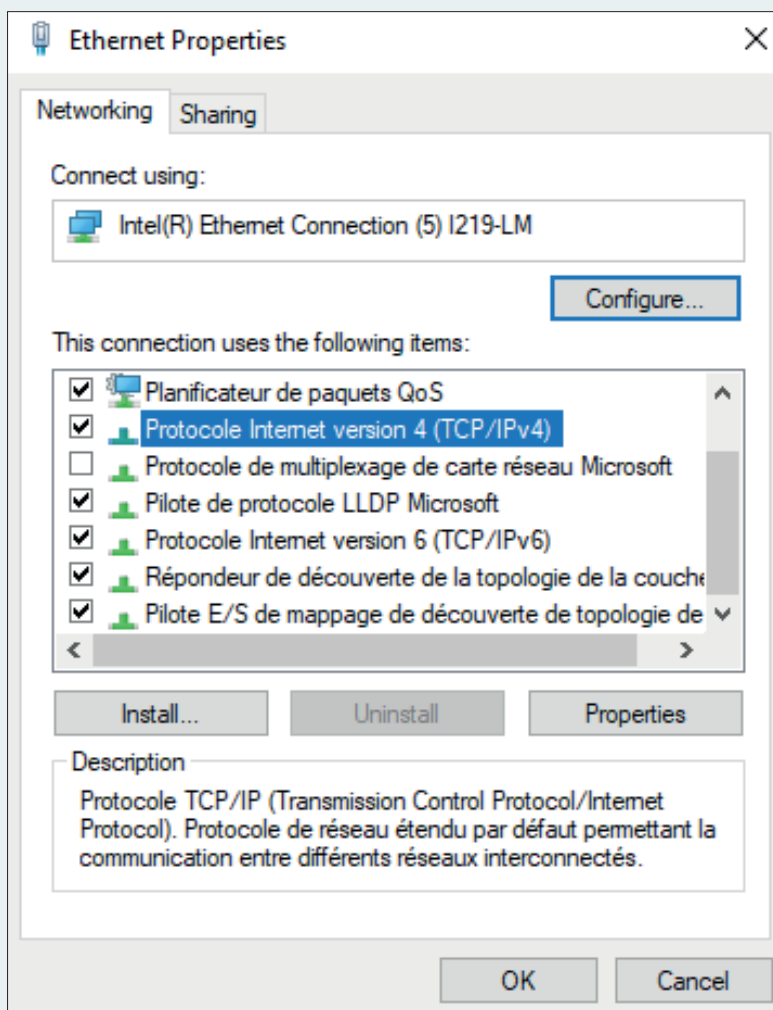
Ethernet Properties

Networking Sharing

Connect using:

Intel(R) Ethernet Connection (5) I219-LM

Configure...

This connection uses the following items:

Planificateur de paquets QoS
Protocole Internet version 4 (TCP/IPv4)
Protocole de multiplexage de carte réseau Microsoft
Pilote de protocole LLDP Microsoft
Protocole Internet version 6 (TCP/IPv6)
Répondeur de découverte de la topologie de la couche
Pilote E/S de mappage de découverte de topologie de

Install... Uninstall Properties

Description
Protocole TCP/IP (Transmission Control Protocol/Internet Protocol). Protocole de réseau étendu par défaut permettant la communication entre différents réseaux interconnectés.

OK Cancel